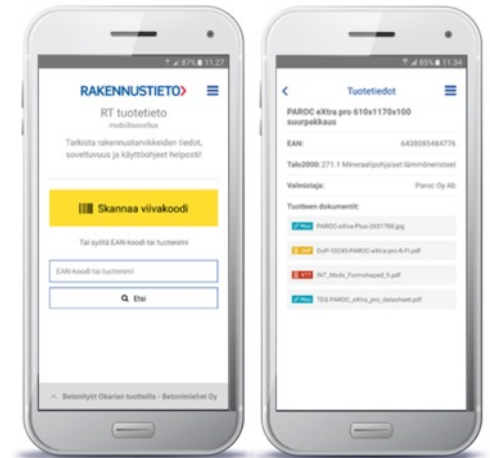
87% 11:27

RAKENNUSTIETO

RT tuotetieto

mobiilisovellus

Tarkista rakennustarvikkeiden tiedot, soveltuvuus ja käyttöohjeet helposti!

Skannaa viivakoodi

Tai syötä EAN-koodi tai tuotenimi

EAN-koodi tai tuotenimi

Etsi

Betonityöt Okarian tuotteilla - Betonimiehet Oy

85% 11:34

Tuotetiedot

PAROC eXtra pro 610x1170x100 suurpakkaus

EAN: 6438085484776

Talo2000: 271.1 Mineraalipohjaiset lämmöneristeet

Valmistaja: Paroc Oy Ab

Tuotteen dokumentit:

PAROC-eXtra-Plus-2651788.jpg

DoP-10245-PAROC-eXtra-pro-fi-FI.pdf

INT_Mods_Formshaped_fi.pdf

TDS PAROC_eXtra_pro_datasheet.pdf